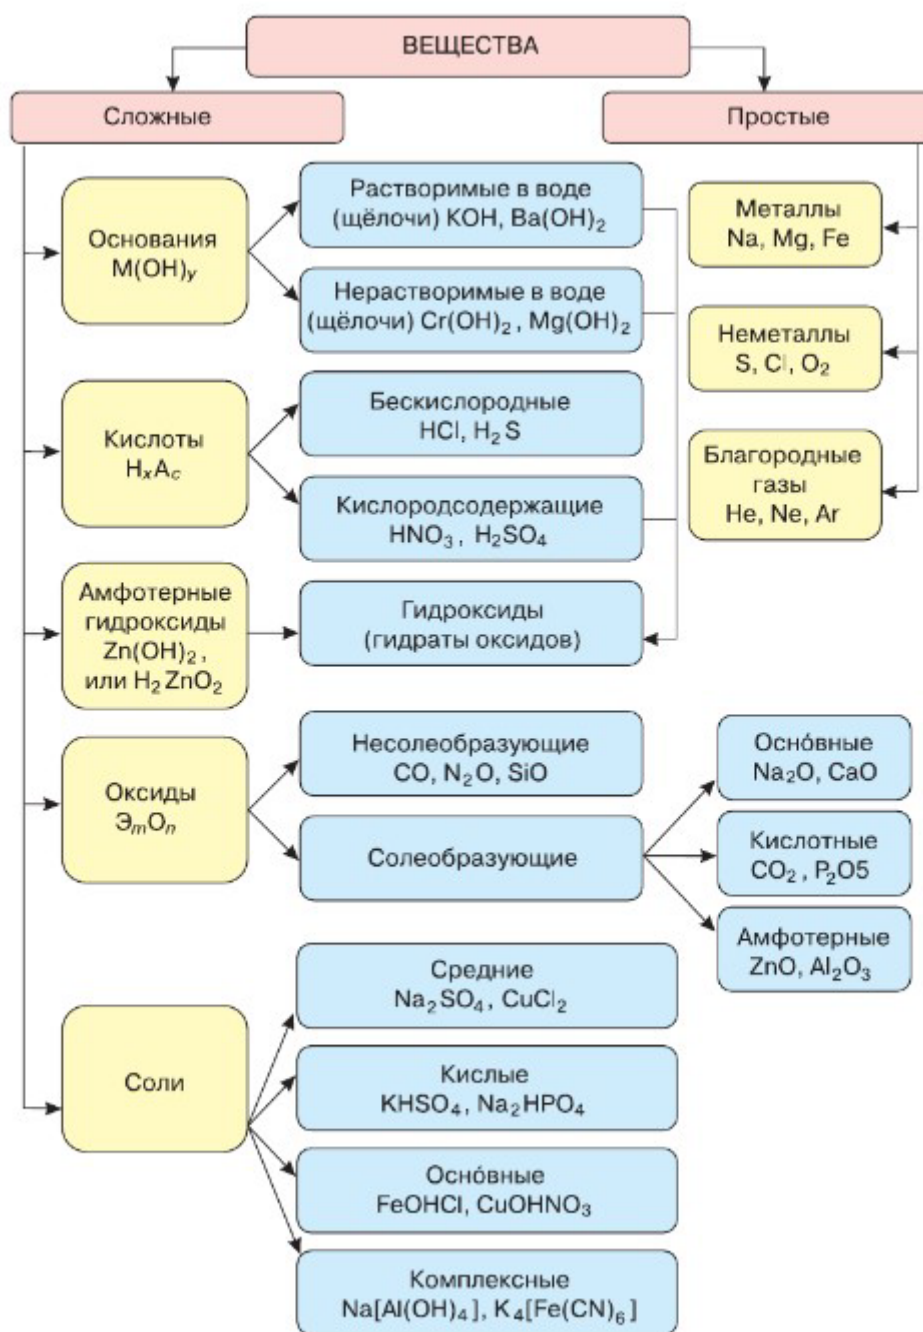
ВЕЩЕСТВА

Сложные

Простые

Основания $M(OH)_y$

Растворимые в воде (щёлочи) KOH, $Ba(OH)_2$

Нерастворимые в воде (щёлочи) $Cr(OH)_2$, $Mg(OH)_2$

Металлы Na, Mg, Fe

Неметаллы S, Cl, $O_2$

Кислоты $H_xA_c$

Бескислородные HCl, $H_2S$

Кислородсодержащие $HNO_3$, $H_2SO_4$

Благородные газы He, Ne, Ar

Амфотерные гидроксиды $Zn(OH)_2$, или $H_2ZnO_2$

Гидроксиды (гидраты оксидов)

Оксиды $Э_mO_n$

Несолеобразующие CO, $N_2O$, SiO

Солеобразующие

Осно́вные $Na_2O$, CaO

Кислотные $CO_2$, $P_2O5$

Амфотерные ZnO, $Al_2O_3$

Соли

Средние $Na_2SO_4$, $CuCl_2$

Кислые $KHSO_4$, $Na_2HPO_4$

Осно́вные FeOHCl, $CuOHNO_3$

Комплексные $Na[Al(OH)_4]$, $K_4[Fe(CN)_6]$